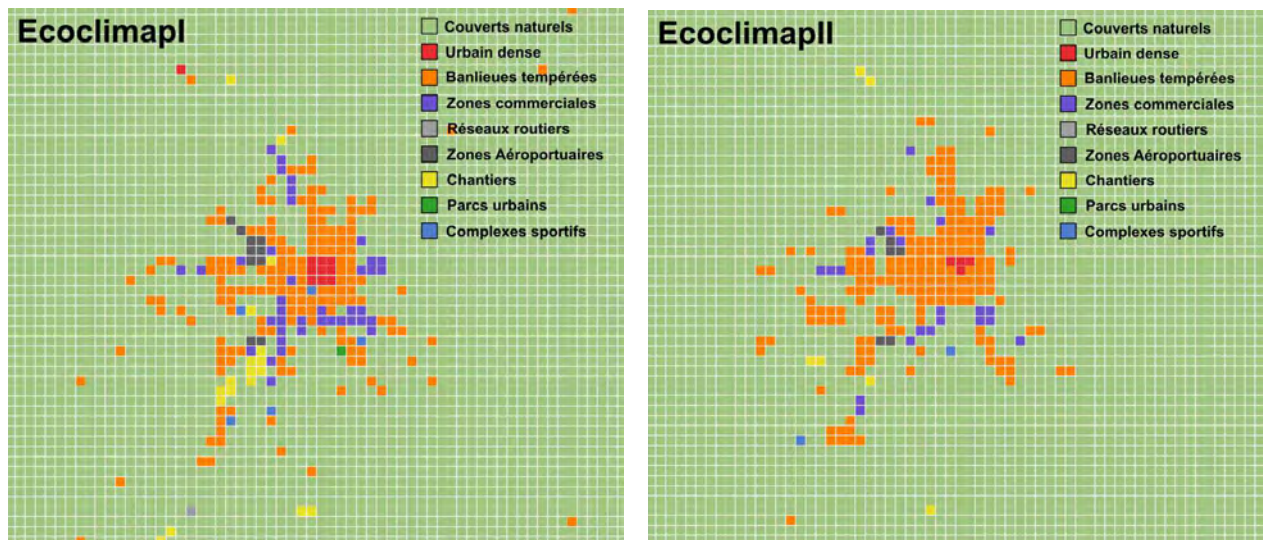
EcoclimapI

Couverts naturels
Urbain dense
Banlieues tempérées
Zones commerciales
Réseaux routiers
Zones Aéroportuaires
Chantiers
Parcs urbains
Complexes sportifs

EcoclimapII

Couverts naturels
Urbain dense
Banlieues tempérées
Zones commerciales
Réseaux routiers
Zones Aéroportuaires
Chantiers
Parcs urbains
Complexes sportifs